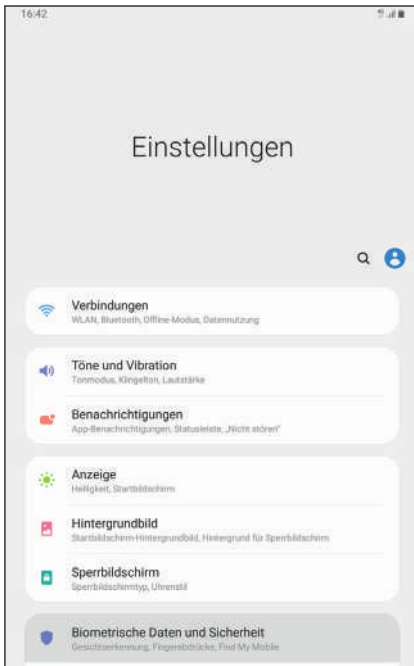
16:42

Einstellungen

Verbindungen
WLAN, Bluetooth, Offline-Modus, Datennutzung

Töne und Vibration
Tonmodus, Klingelton, Lautstärke

Benachrichtigungen
App-Benachrichtigungen, Statusleiste, „Nicht stören"

Anzeige
Helligkeit, Startbildschirm

Hintergrundbild
Startbildschirm-Hintergrundbild, Hintergrund für Sperrbildschirm

Sperrbildschirm
Sperrbildschirmtyp, Uhrenstil

Biometrische Daten und Sicherheit
Gesichtserkennung, Fingerabdrücke, Find My Mobile